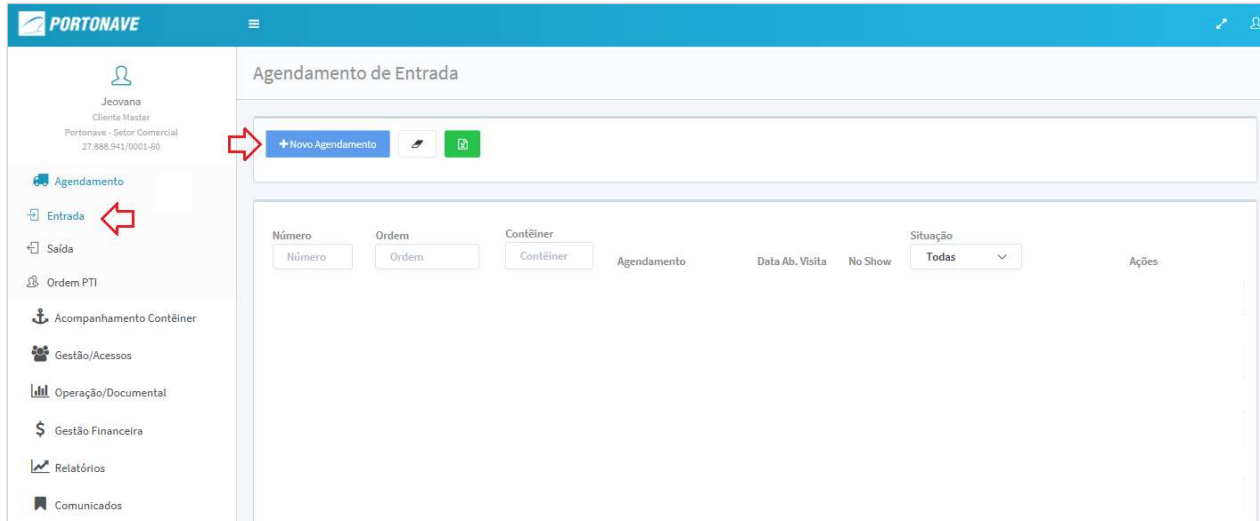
PORTONAVE

Jeovana
Cliente Master
Portonave - Setor Comercial
27.888.941/0001-60

Agendamento
Entrada
Saída
Ordem PTI
Acompanhamento Contêiner
Gestão/Acessos
Operação/Documental
Gestão Financeira
Relatórios
Comunicados

Agendamento de Entrada

+ Novo Agendamento

| Número | Ordem | Contêiner | Agendamento | Data Ab. Visita | No Show | Situação | Ações |
|---|---|---|---|---|---|---|---|
| Número | Ordem | Contêiner | | | | Todas | |